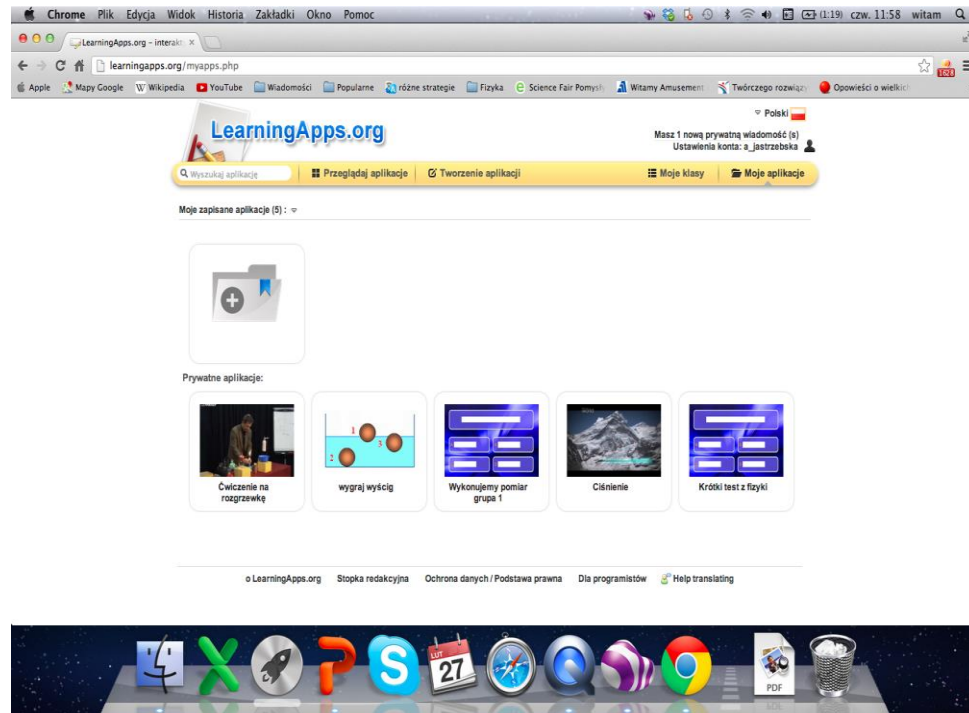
Chrome Plik Edycja Widok Historia Zakładki Okno Pomoc

(1:19) czw. 11:58 witam

LearningApps.org - interakt ×

learningapps.org/myapps.php

Apple Mapy Google Wikipedia YouTube Wiadomości Popularne różne strategie Fizyka Science Fair Pomysły Witamy Amusement Twórczego rozwiązy Opowieści o wielkich

LearningApps.org

Polski

Masz 1 nową prywatną wiadomość (s)
Ustawienia konta: a_jastrzebska

Wyszukaj aplikację

Przeglądaj aplikacje

Tworzenie aplikacji

Moje klasy

Moje aplikacje

Moje zapisane aplikacje (5) :

Prywatne aplikacje:

1 3 2

Ćwiczenie na rozgrzewkę

wygraj wyścig

Wykonujemy pomiar grupa 1

Ciśnienie

Krótki test z fizyki

o LearningApps.org Stopka redakcyjna Ochrona danych / Podstawa prawna Dla programistów Help translating

LUT 27

PDF